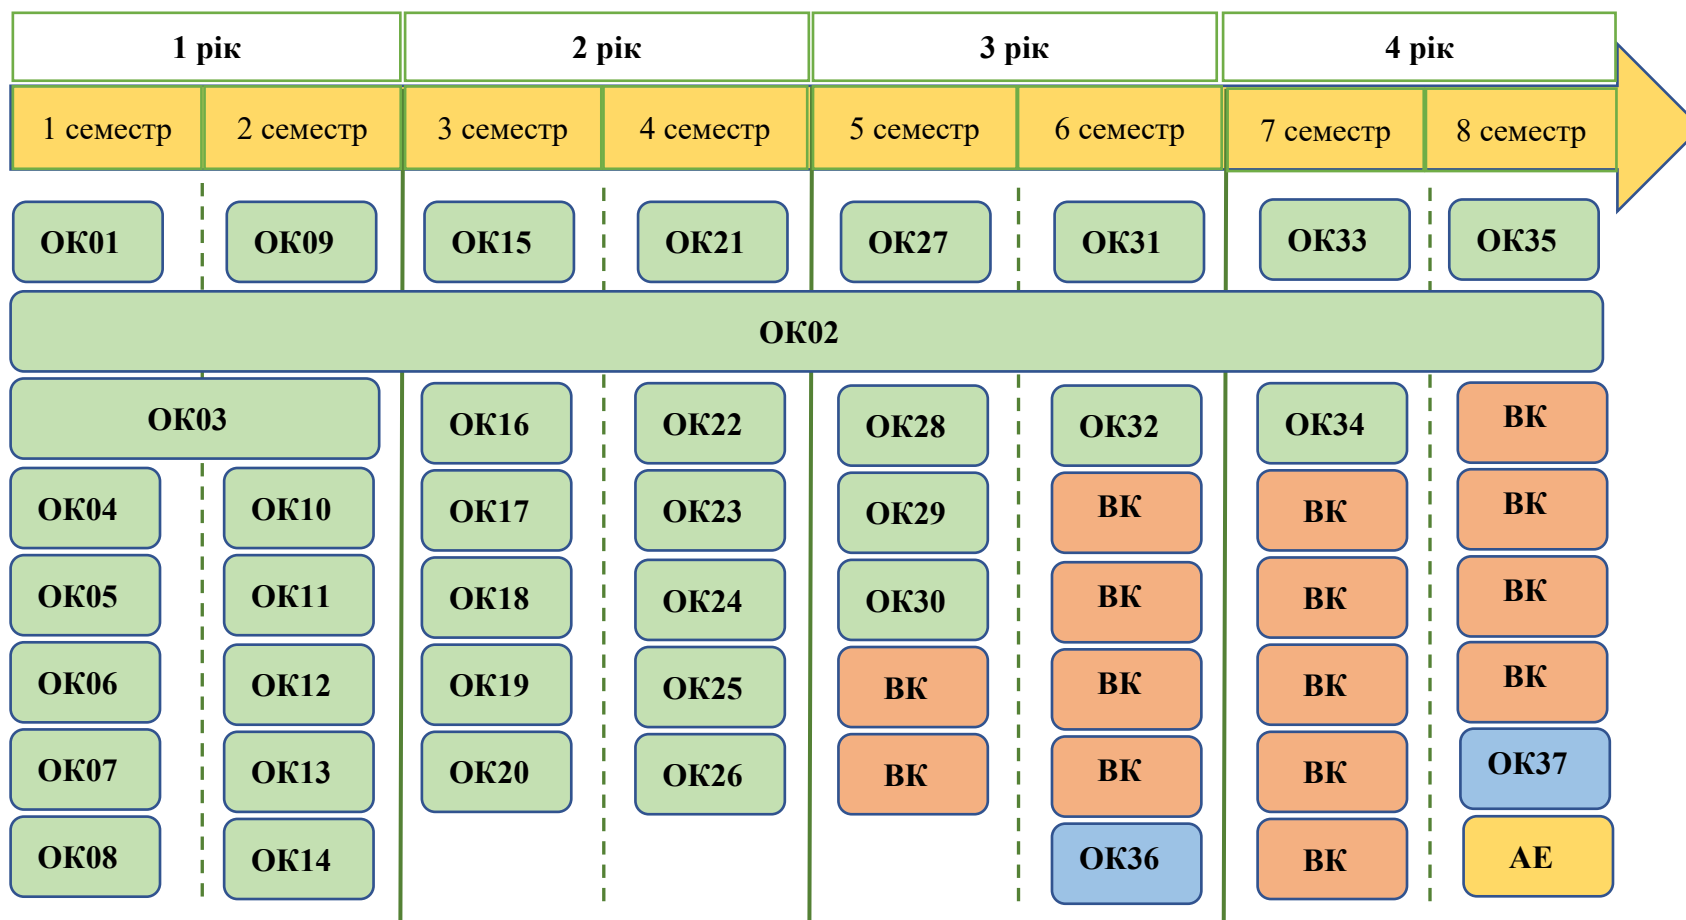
| 1 рік | | 2 рік | | 3 рік | | 4 рік | |
|---|---|---|---|---|---|---|---|
| 1 семестр | 2 семестр | 3 семестр | 4 семестр | 5 семестр | 6 семестр | 7 семестр | 8 семестр |
| ОК01 | ОК09 | ОК15 | ОК21 | ОК27 | ОК31 | ОК33 | ОК35 |

ОК02

| | | | | | | | |
|---|---|---|---|---|---|---|---|
| ОК03 | | ОК16 | ОК22 | ОК28 | ОК32 | ОК34 | ВК |
| ОК04 | ОК10 | ОК17 | ОК23 | ОК29 | ВК | ВК | ВК |
| ОК05 | ОК11 | ОК18 | ОК24 | ОК30 | ВК | ВК | ВК |
| ОК06 | ОК12 | ОК19 | ОК25 | ВК | ВК | ВК | ВК |
| ОК07 | ОК13 | ОК20 | ОК26 | ВК | ВК | ВК | ОК37 |
| ОК08 | ОК14 | | | | ОК36 | ВК | АЕ |